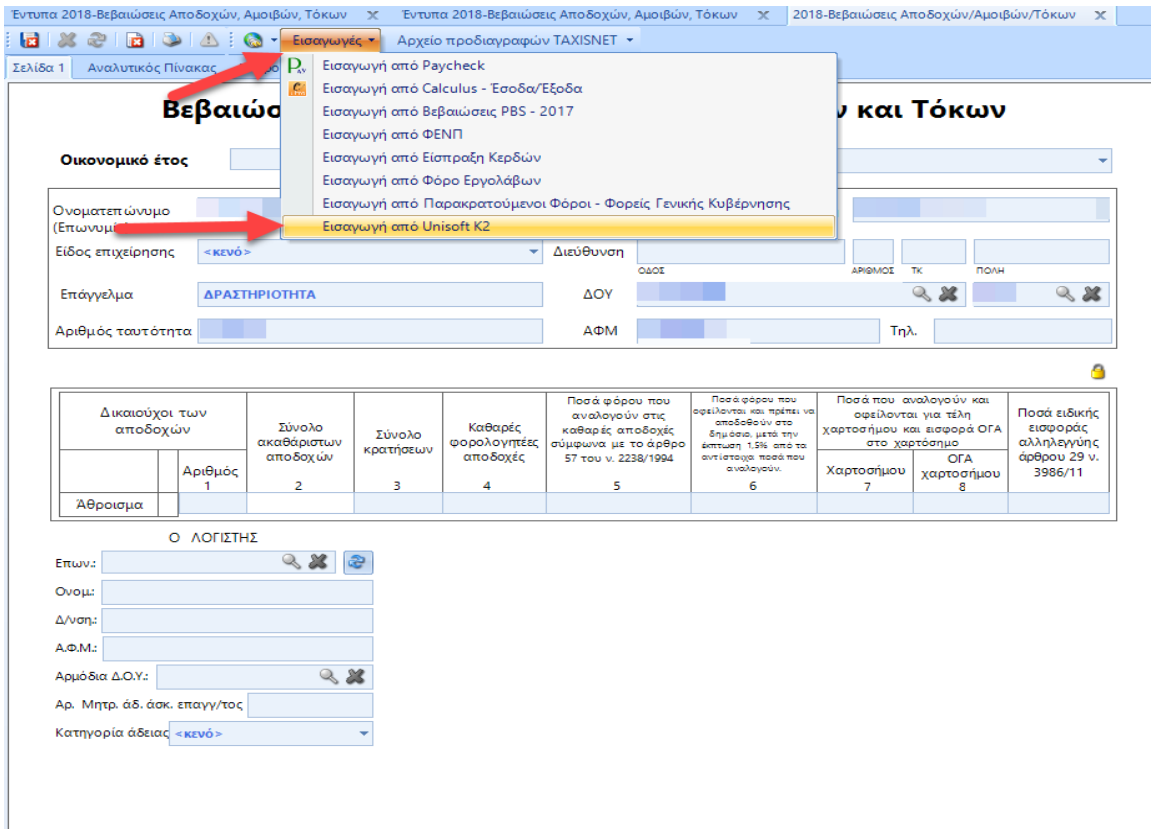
Έντυπα 2018-Βεβαιώσεις Αποδοχών, Αμοιβών, Τόκων ✕ Έντυπα 2018-Βεβαιώσεις Αποδοχών, Αμοιβών, Τόκων ✕ 2018-Βεβαιώσεις Αποδοχών/Αμοιβών/Τόκων ✕

Εισαγωγές ▾ Αρχείο προδιαγραφών TAXISNET ▾

Σελίδα 1 Αναλυτικός Πίνακας

Εισαγωγή από Paycheck
Εισαγωγή από Calculus - Έσοδα/Έξοδα
Εισαγωγή από Βεβαιώσεις PBS - 2017
Εισαγωγή από ΦΕΝΠ
Εισαγωγή από Είσπραξη Κερδών
Εισαγωγή από Φόρο Εργολάβων
Εισαγωγή από Παρακρατούμενοι Φόροι - Φορείς Γενικής Κυβέρνησης
Εισαγωγή από Unisoft K2

Βεβαιώ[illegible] και Τόκων

Οικονομικό έτος

Ονοματεπώνυμο (Επωνυμ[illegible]

Είδος επιχείρησης <κενό>

Διεύθυνση

ΟΔΟΣ ΑΡΙΘΜΟΣ ΤΚ ΠΟΛΗ

Επάγγελμα ΔΡΑΣΤΗΡΙΟΤΗΤΑ

ΔΟΥ

Αριθμός ταυτότητα

ΑΦΜ

Τηλ.

| Δικαιούχοι των αποδοχών | | Σύνολο ακαθάριστων αποδοχών | Σύνολο κρατήσεων | Καθαρές φορολογητέες αποδοχές | Ποσά φόρου που αναλογούν στις καθαρές αποδοχές σύμφωνα με το άρθρο 57 του ν. 2238/1994 | Ποσά φόρου που οφείλονται και πρέπει να αποδοθούν στο δημόσιο, μετά την έκπτωση 1,5% από τα αντίστοιχα ποσά που αναλογούν. | Ποσά που αναλογούν και οφείλονται για τέλη χαρτοσήμου και εισφορά ΟΓΑ στο χαρτόσημο | | Ποσά ειδικής εισφοράς αλληλεγγύης άρθρου 29 ν. 3986/11 |
|---|---|---|---|---|---|---|---|---|---|
| | Αριθμός 1 | 2 | 3 | 4 | 5 | 6 | Χαρτοσήμου 7 | ΟΓΑ χαρτοσήμου 8 | |
| Άθροισμα | | | | | | | | | |

Ο ΛΟΓΙΣΤΗΣ

Επων.:

Ονομ.:

Δ/νση.:

Α.Φ.Μ.:

Αρμόδια Δ.Ο.Υ.:

Αρ. Μητρ. άδ. άσκ. επαγγ/τος

Κατηγορία άδειας <κενό>